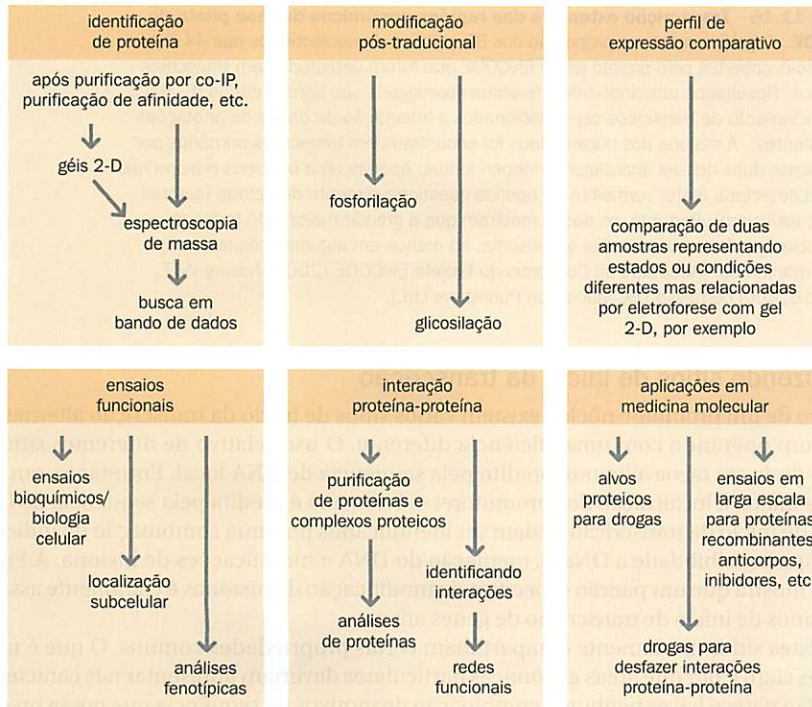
identificação de proteína

após purificação por co-IP, purificação de afinidade, etc.

géis 2-D

espectroscopia de massa

busca em bando de dados

modificação pós-traducional

fosforilação

glicosilação

perfil de expressão comparativo

comparação de duas amostras representando estados ou condições diferentes mas relacionadas por eletroforese com gel 2-D, por exemplo

ensaios funcionais

ensaios bioquímicos/ biologia celular

localização subcelular

análises fenotípicas

interação proteína-proteína

purificação de proteínas e complexos proteicos

identificando interações

análises de proteínas

redes funcionais

aplicações em medicina molecular

alvos proteicos para drogas

ensaios em larga escala para proteínas recombinantes, anticorpos, inibidores, etc

drogas para desfazer interações proteína-proteína